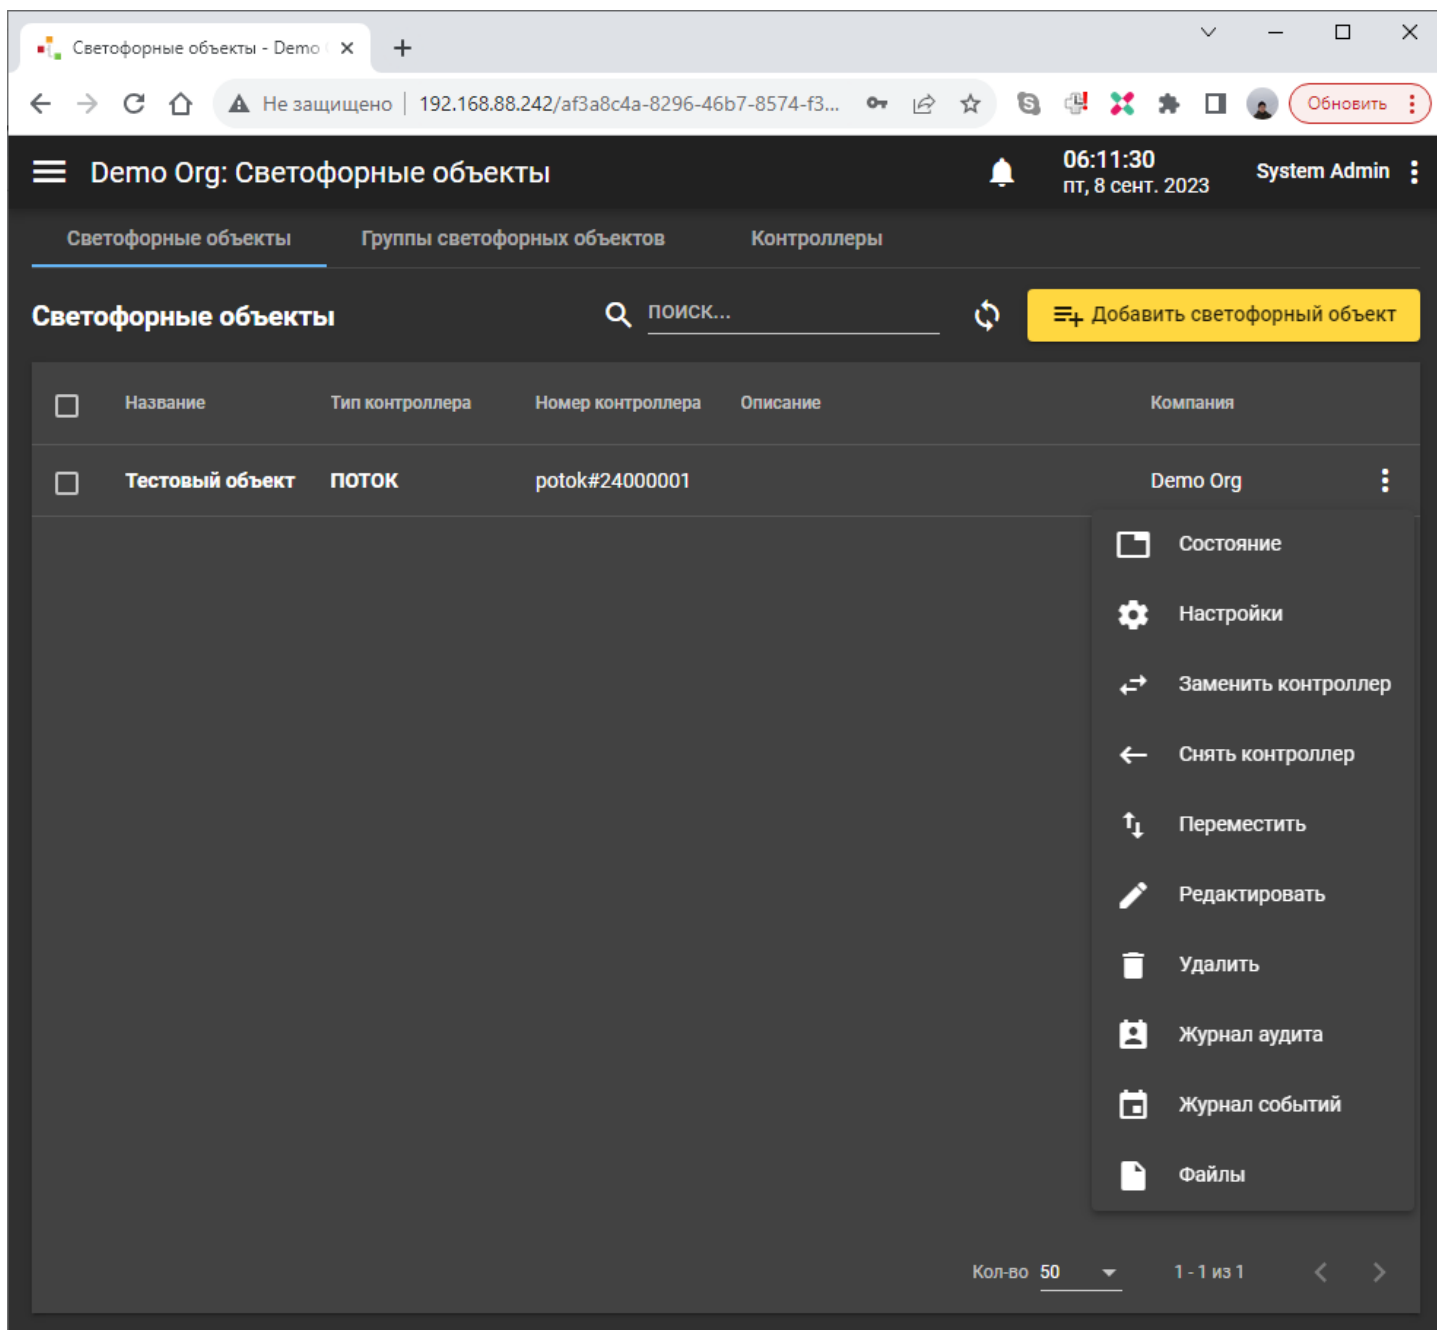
Светофорные объекты - Demo

Не защищено | 192.168.88.242/af3a8c4a-8296-46b7-8574-f3...

Обновить

Demo Org: Светофорные объекты

06:11:30
пт, 8 сент. 2023

System Admin

Светофорные объекты	Группы светофорных объектов	Контроллеры

Светофорные объекты

поиск...

Добавить светофорный объект

| | Название | Тип контроллера | Номер контроллера | Описание | Компания |
|---|---|---|---|---|---|
| | Тестовый объект | ПОТОК | potok#24000001 | | Demo Org |

Состояние
Настройки
Заменить контроллер
Снять контроллер
Переместить
Редактировать
Удалить
Журнал аудита
Журнал событий
Файлы

Кол-во 50

1 - 1 из 1